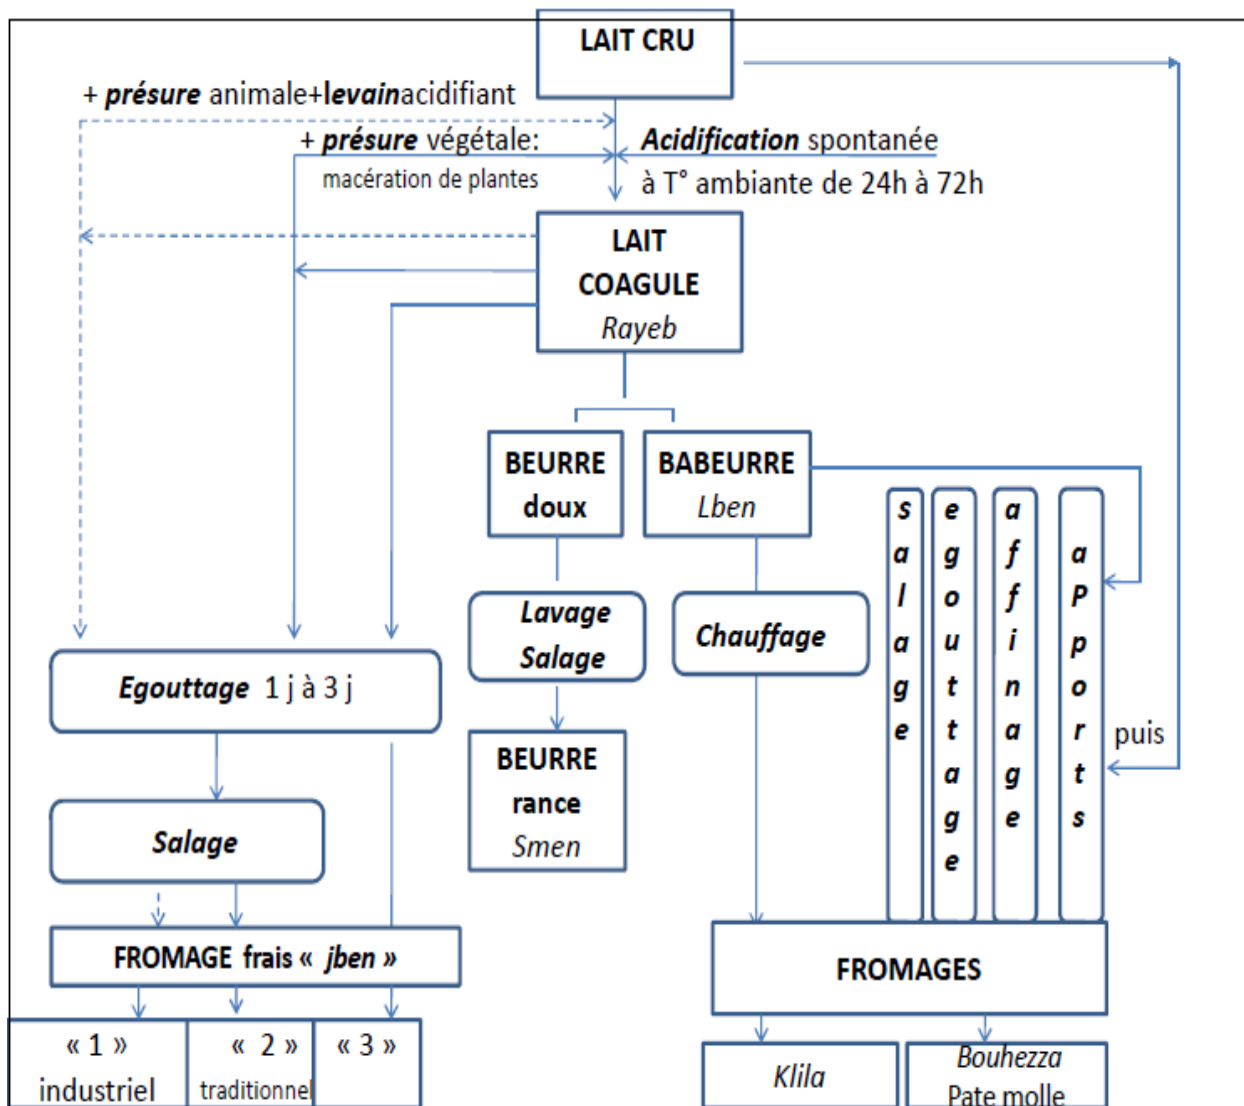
LAIT CRU

+ présure animale+levainacidifiant

+ présure végétale: macération de plantes

Acidification spontanée à T° ambiante de 24h à 72h

LAIT COAGULE Rayeb

BEURRE doux

BABEURRE Lben

salage

egouttage

affinage

apports

puis

Lavage Salage

Chauffage

Egouttage 1 j à 3 j

BEURRE rance Smen

Salage

FROMAGE frais « jben »

FROMAGES

« 1 » industriel

« 2 » traditionnel

« 3 »

Klila

Bouhezza Pate molle